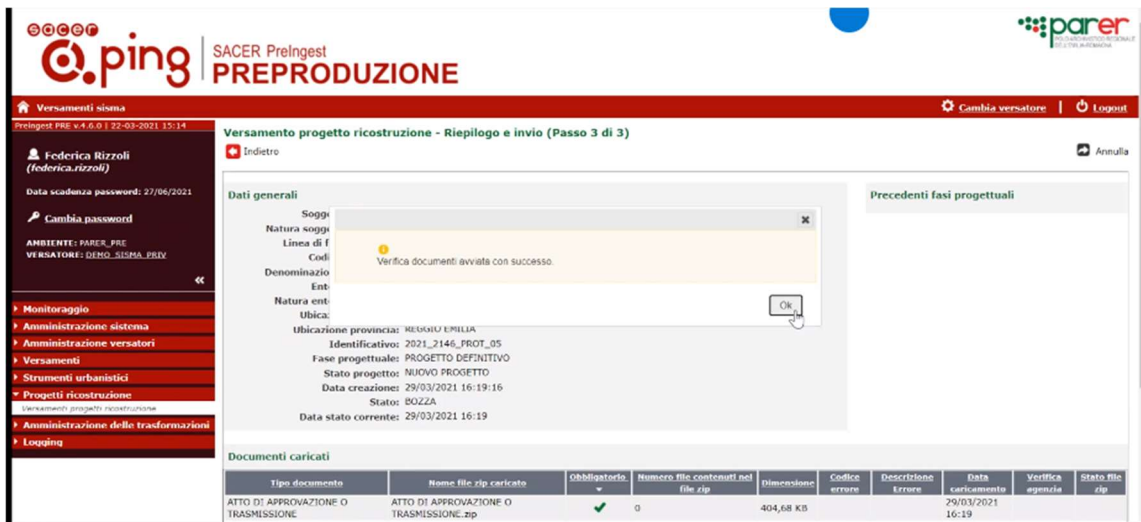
sacer
ping
SACER PreIngest
PREPRODUZIONE

parer
POLO ARCHIVISTICO REGIONALE DELL'EMILIA-ROMAGNA

Versamenti sisma
Cambia versatore | Logout

Preingest PRE v.4.6.0 | 22-03-2021 15:14

Federica Rizzoli
(federica.rizzoli)

Data scadenza password: 27/06/2021

Cambia password

AMBIENTE: PARER_PRE
VERSATORE: DEMO_SISMA_PRIV

«

Monitoraggio
Amministrazione sistema
Amministrazione versatori
Versamenti
Strumenti urbanistici
Progetti ricostruzione
Versamenti progetti ricostruzione
Amministrazione delle trasformazioni
Logging

Versamento progetto ricostruzione - Riepilogo e invio (Passo 3 di 3)

Indietro

Annulla

Dati generali

Sogge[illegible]
Natura sogge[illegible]
Linea di f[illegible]
Codi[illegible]
Denominazio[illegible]
Ent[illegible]
Natura ent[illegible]
Ubica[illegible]
Ubicazione provincia: REGGIO EMILIA
Identificativo: 2021_2146_PROT_05
Fase progettuale: PROGETTO DEFINITIVO
Stato progetto: NUOVO PROGETTO
Data creazione: 29/03/2021 16:19:16
Stato: BOZZA
Data stato corrente: 29/03/2021 16:19

Precedenti fasi progettuali

Verifica documenti avviata con successo.

Ok

Documenti caricati

| Tipo documento | Nome file zip caricato | Obbligatorio | Numero file contenuti nel file zip | Dimensione | Codice errore | Descrizione Errore | Data caricamento | Verifica agenzia | Stato file zip |
|---|---|---|---|---|---|---|---|---|---|
| ATTO DI APPROVAZIONE O TRASMISSIONE | ATTO DI APPROVAZIONE O TRASMISSIONE.zip | ✔ | 0 | 404,68 KB | | | 29/03/2021 16:19 | | |